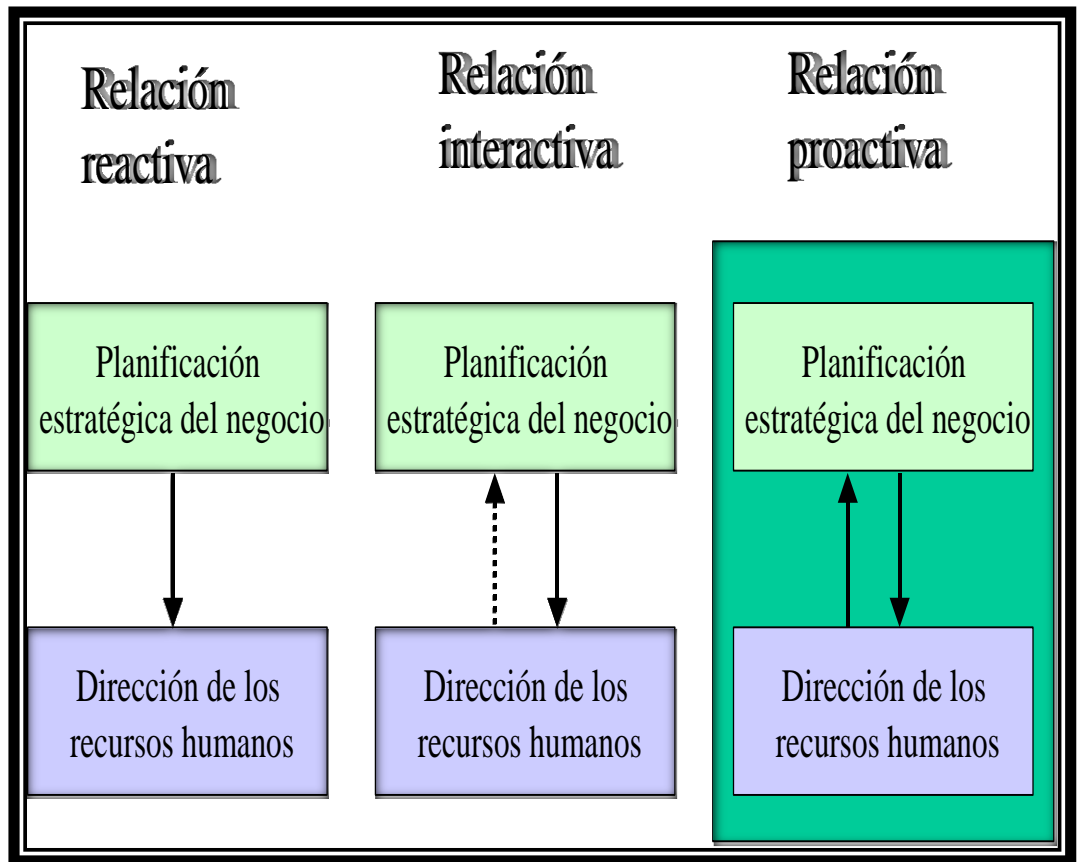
Relación reactiva

Relación interactiva

Relación proactiva

Planificación estratégica del negocio

Planificación estratégica del negocio

Planificación estratégica del negocio

Dirección de los recursos humanos

Dirección de los recursos humanos

Dirección de los recursos humanos